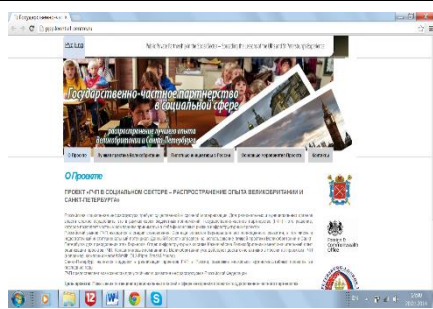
Государственно-частное партнерство в социальной сфере

распространение лучшего опыта Великобритании и Санкт-Петербурга

О Проекте

ПРОЕКТ «ГЧП В СОЦИАЛЬНОМ СЕКТОРЕ – РАСПРОСТРАНЕНИЕ ОПЫТА ВЕЛИКОБРИТАНИИ И САНКТ-ПЕТЕРБУРГА»

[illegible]

Контакты

12